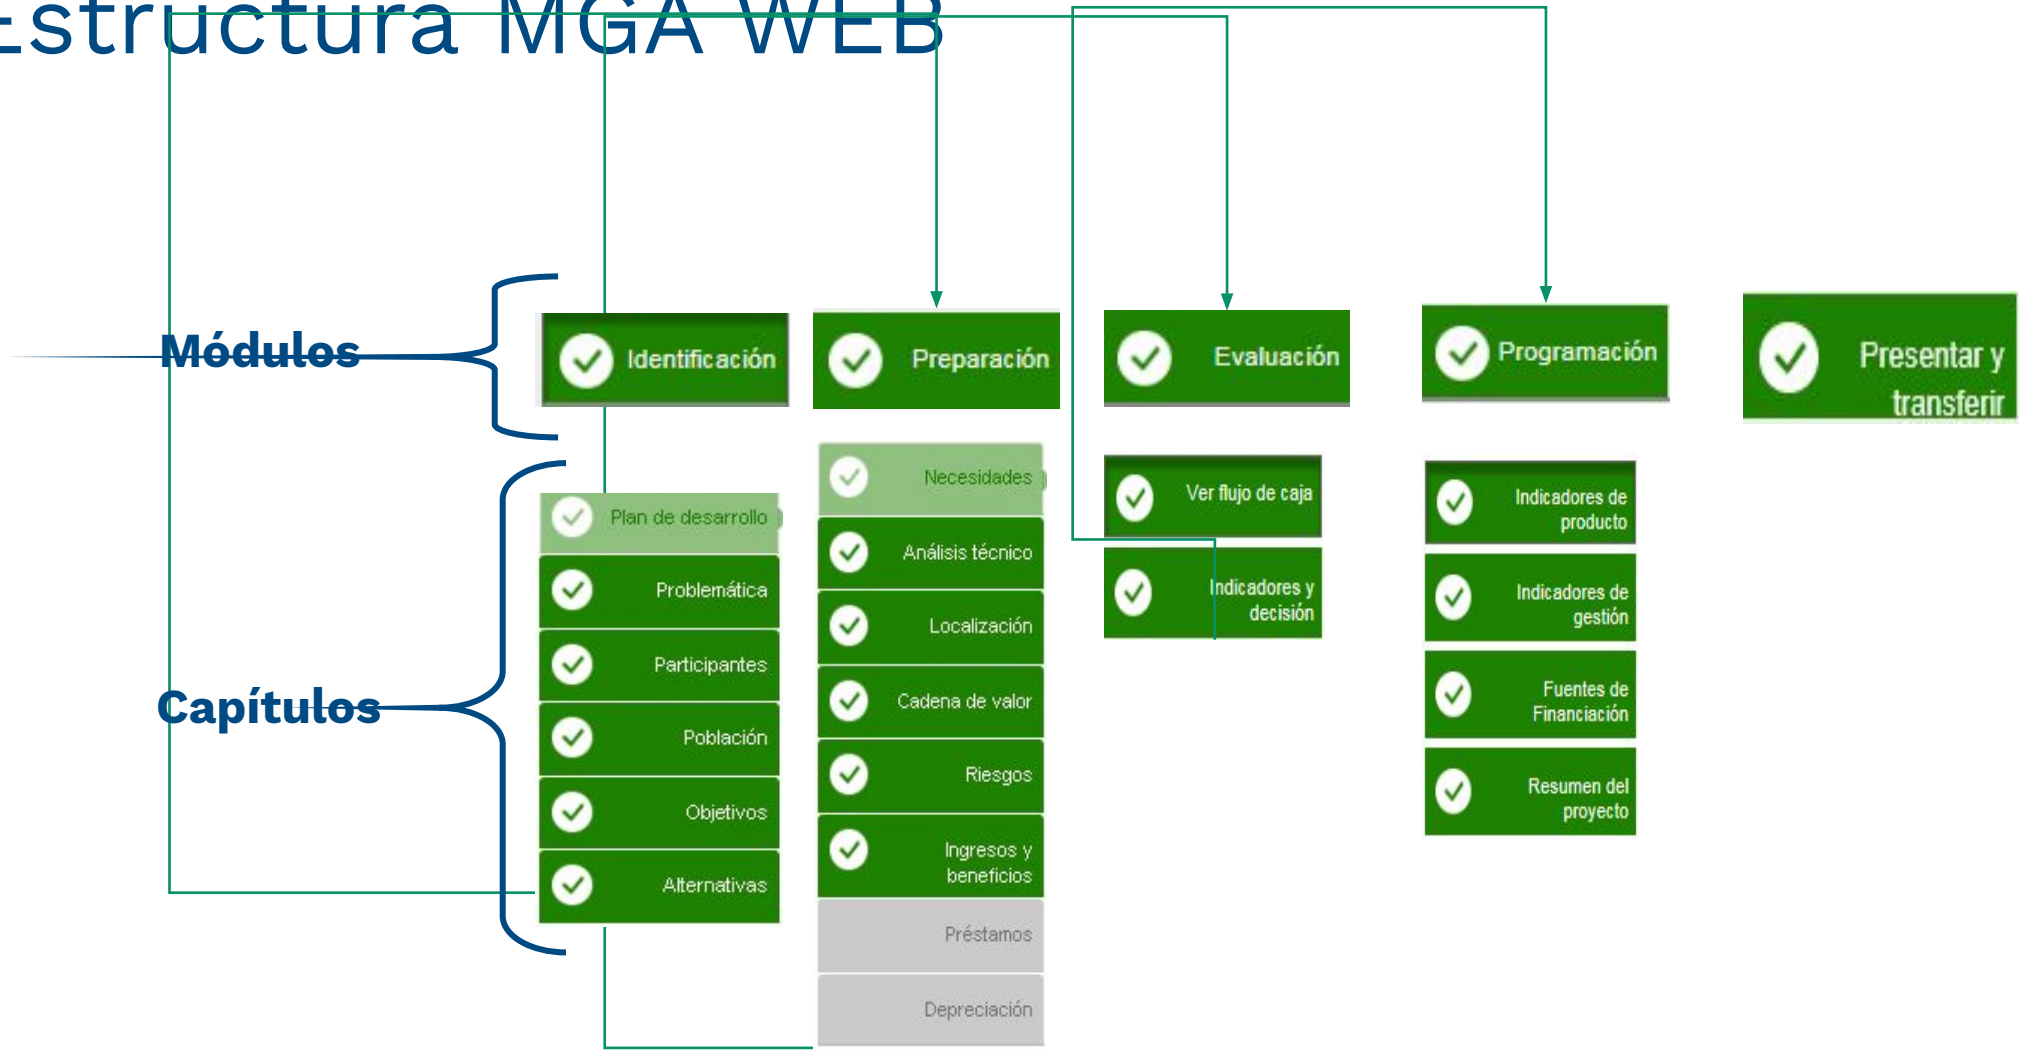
structura MGA WEB

Módulos

Capítulos

Identificación

Plan de desarrollo

Problemática

Participantes

Población

Objetivos

Alternativas

Preparación

Necesidades

Análisis técnico

Localización

Cadena de valor

Riesgos

Ingresos y beneficios

Préstamos

Depreciación

Evaluación

Ver flujo de caja

Indicadores y decisión

Programación

Indicadores de producto

Indicadores de gestión

Fuentes de Financiación

Resumen del proyecto

Presentar y transferir